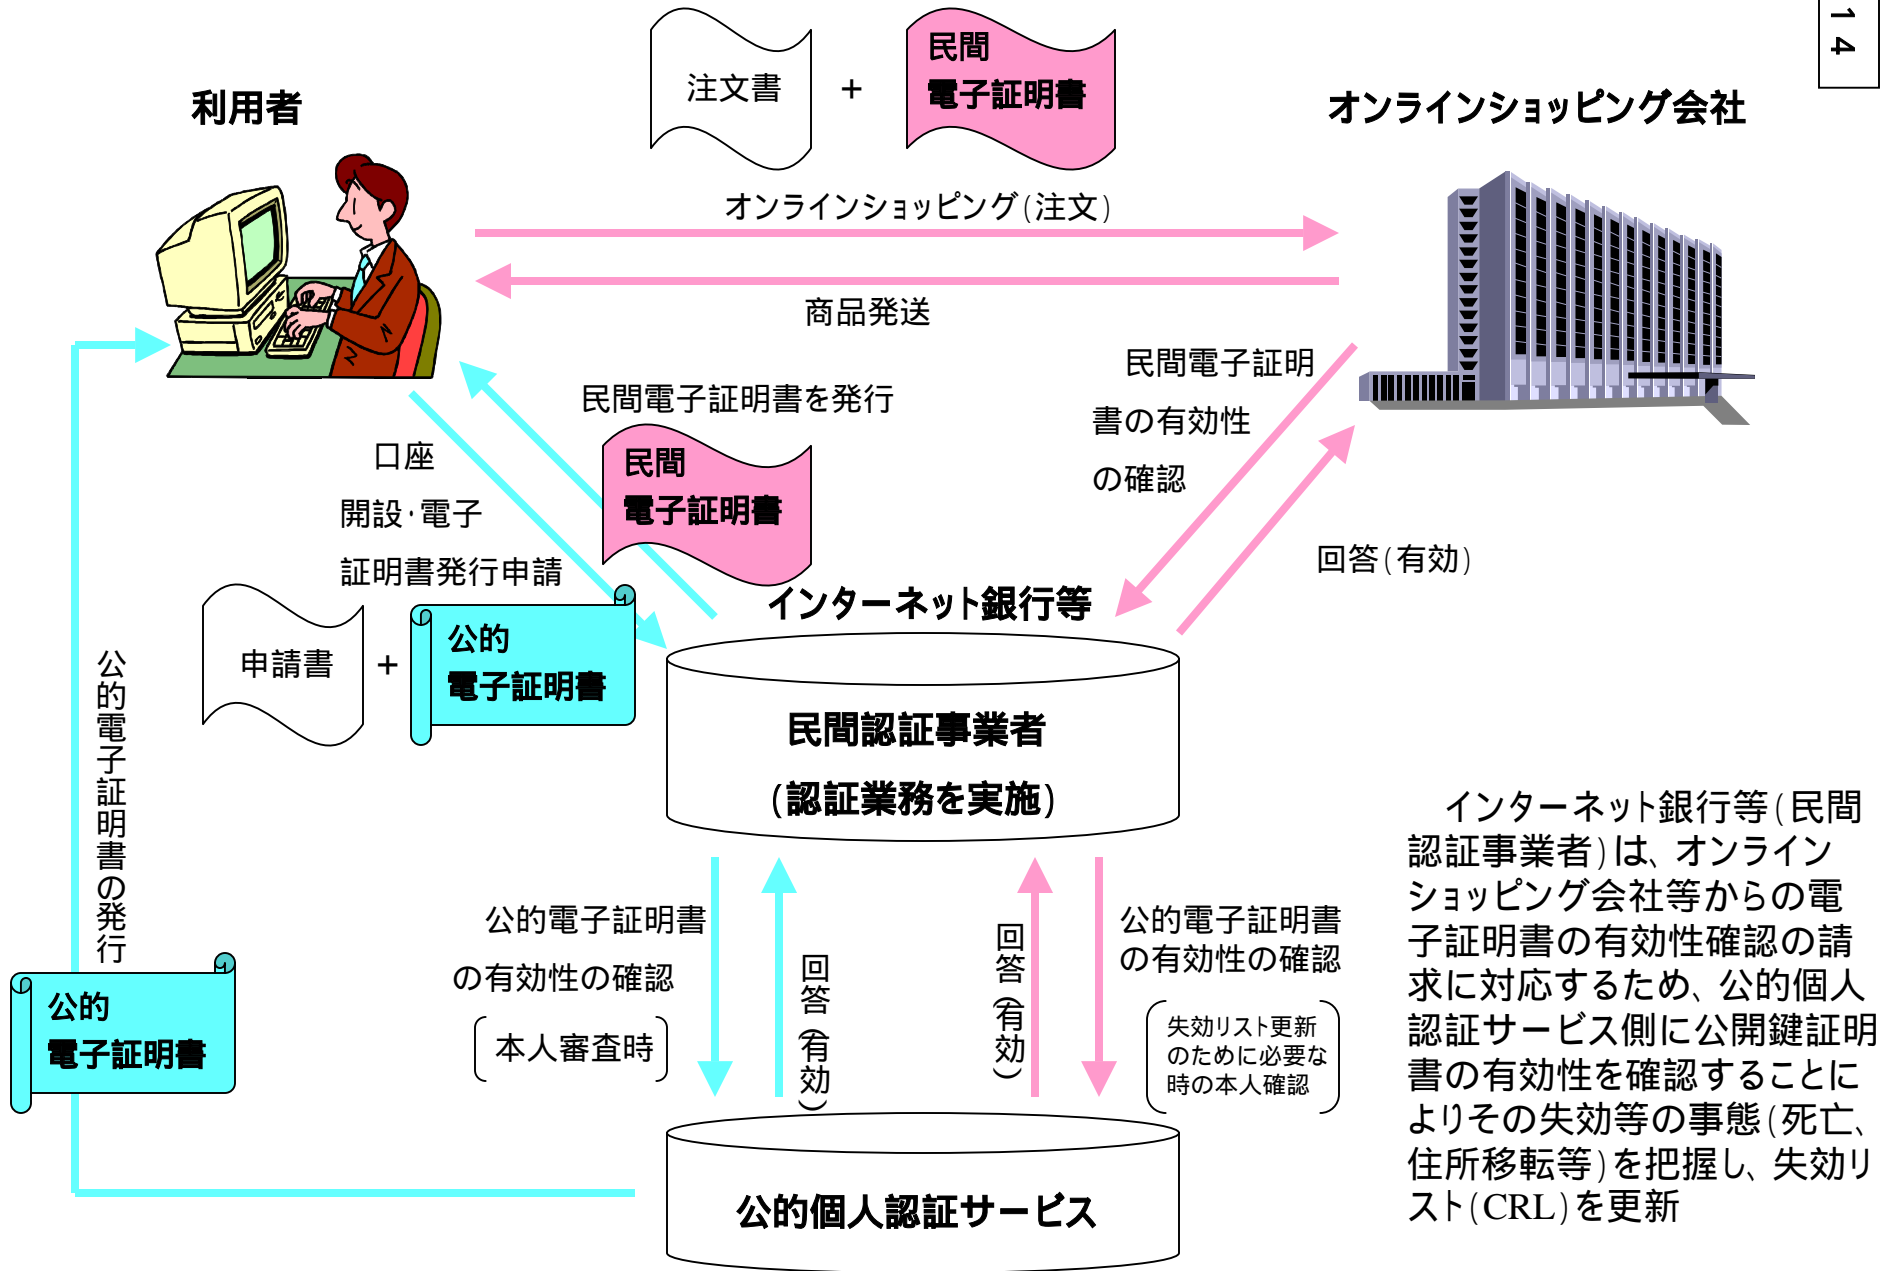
14

注文書 + 民間 電子証明書

利用者

オンラインショッピング会社

オンラインショッピング(注文)

商品発送

民間電子証明書を発行

民間電子証明書の有効性の確認

民間 電子証明書

口座開設・電子証明書発行申請

回答(有効)

インターネット銀行等

申請書 + 公的 電子証明書

民間認証事業者

(認証業務を実施)

公的電子証明書の発行

公的 電子証明書

公的電子証明書の有効性の確認

本人審査時

回答(有効)

回答(有効)

公的電子証明書の有効性の確認

失効リスト更新のために必要な時の本人確認

公的個人認証サービス

インターネット銀行等(民間認証事業者)は、オンラインショッピング会社等からの電子証明書の有効性確認の請求に対応するため、公的個人認証サービス側に公開鍵証明書の有効性を確認することによりその失効等の事態(死亡、住所移転等)を把握し、失効リスト(CRL)を更新